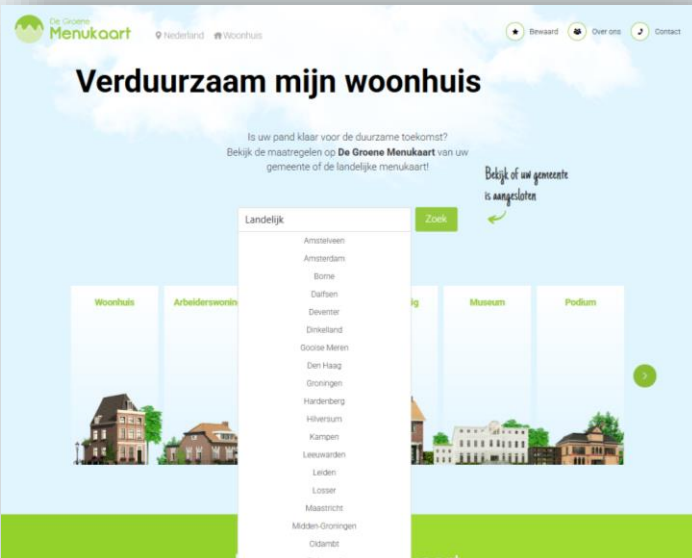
De Groene Menukaart

Nederland Woonhuis

Bewaard Over ons Contact

Verduurzaam mijn woonhuis

Is uw pand klaar voor de duurzame toekomst? Bekijk de maatregelen op **De Groene Menukaart** van uw gemeente of de landelijke menukaart!

Bekijk of uw gemeente is aangesloten

Landelijk

Zoek

Amstelveen
Amsterdam
Borne
Dalfsen
Deventer
Dinkelland
Gooise Meren
Den Haag
Groningen
Hardenberg
Hilversum
Kampen
Leeuwarden
Leiden
Losser
Maastricht
Midden-Groningen
Oldambt

Woonhuis

Arbeiderswoni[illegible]

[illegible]ig

Museum

Podium